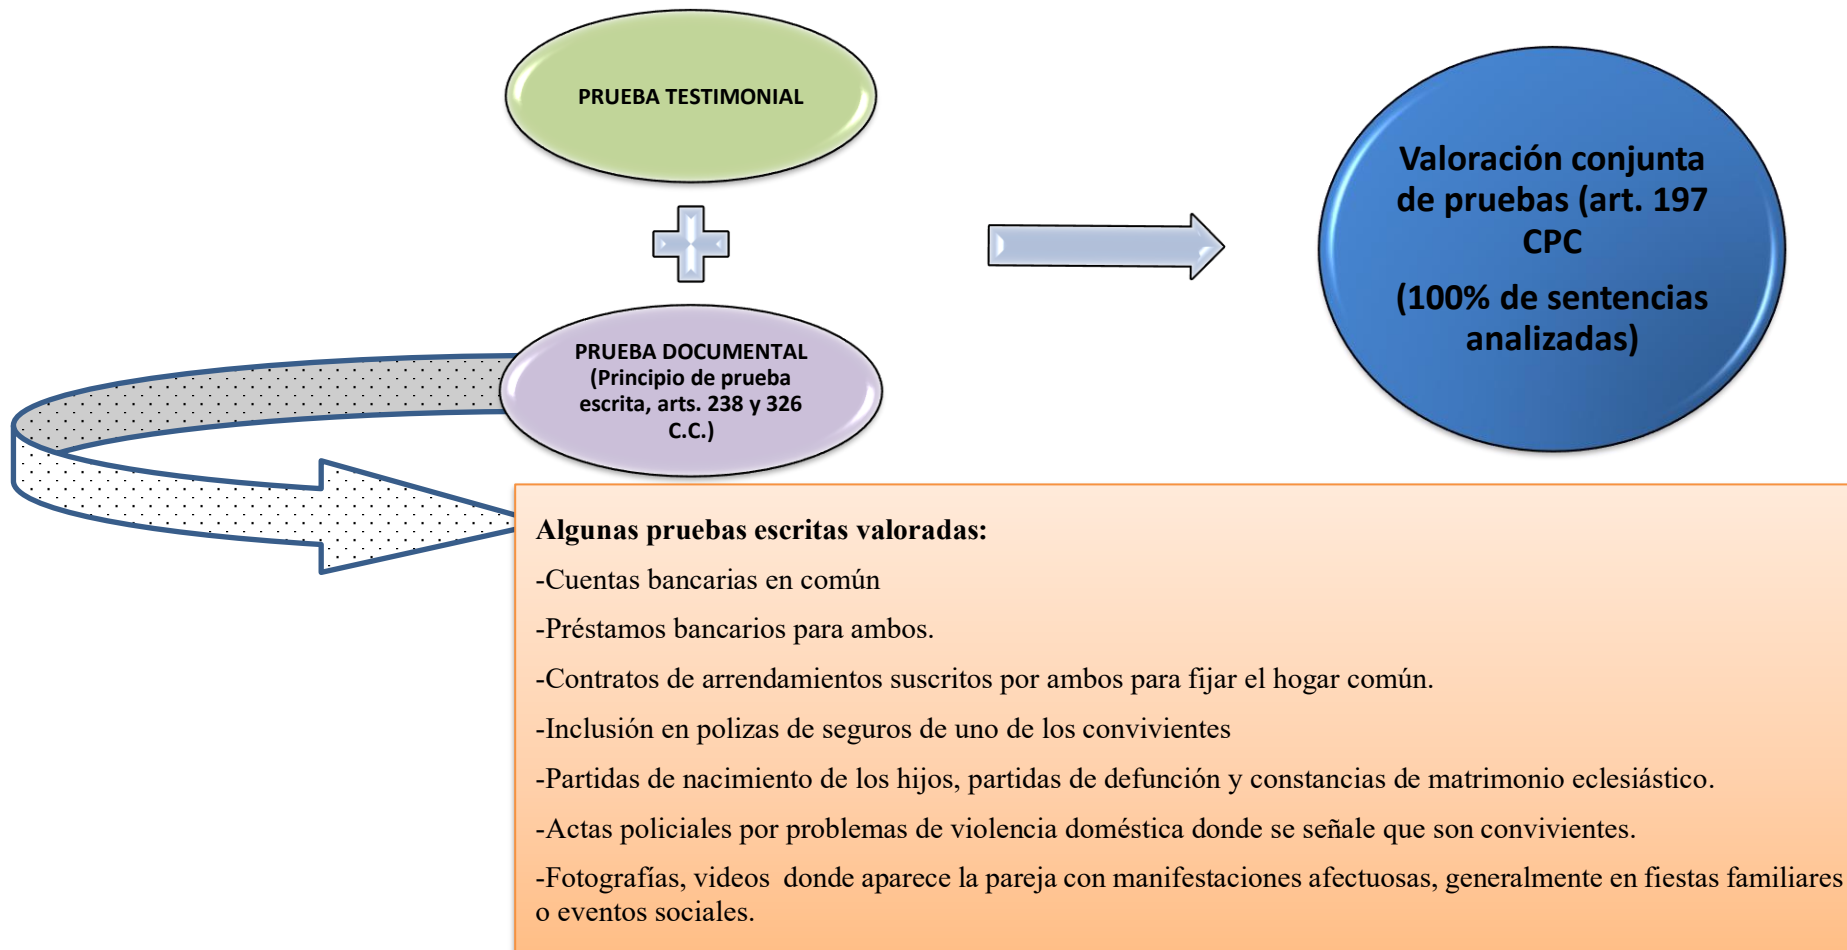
PRUEBA TESTIMONIAL

PRUEBA DOCUMENTAL (Principio de prueba escrita, arts. 238 y 326 C.C.)

Valoración conjunta de pruebas (art. 197 CPC

(100% de sentencias analizadas)

**Algunas pruebas escritas valoradas:**

-Cuentas bancarias en común

-Préstamos bancarios para ambos.

-Contratos de arrendamientos suscritos por ambos para fijar el hogar común.

-Inclusión en polizas de seguros de uno de los convivientes

-Partidas de nacimiento de los hijos, partidas de defunción y constancias de matrimonio eclesiástico.

-Actas policiales por problemas de violencia doméstica donde se señale que son convivientes.

-Fotografías, videos donde aparece la pareja con manifestaciones afectuosas, generalmente en fiestas familiares o eventos sociales.